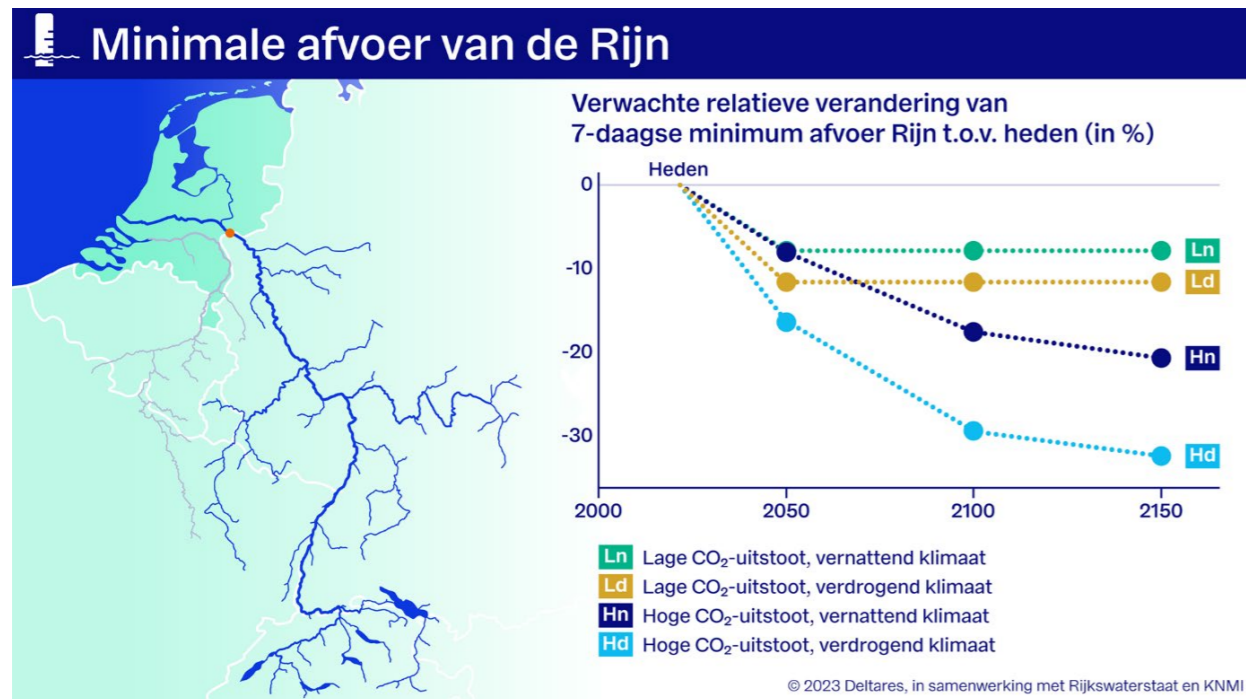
Minimale afvoer van de Rijn

Verwachte relatieve verandering van 7-daagse minimum afvoer Rijn t.o.v. heden (in %)

Heden

0
-10
-20
-30

2000
2050
2100
2150

Ln
Ld
Hn
Hd

Ln Lage $CO_2$-uitstoot, vernattend klimaat
Ld Lage $CO_2$-uitstoot, verdrogend klimaat
Hn Hoge $CO_2$-uitstoot, vernattend klimaat
Hd Hoge $CO_2$-uitstoot, verdrogend klimaat

© 2023 Deltares, in samenwerking met Rijkswaterstaat en KNMI